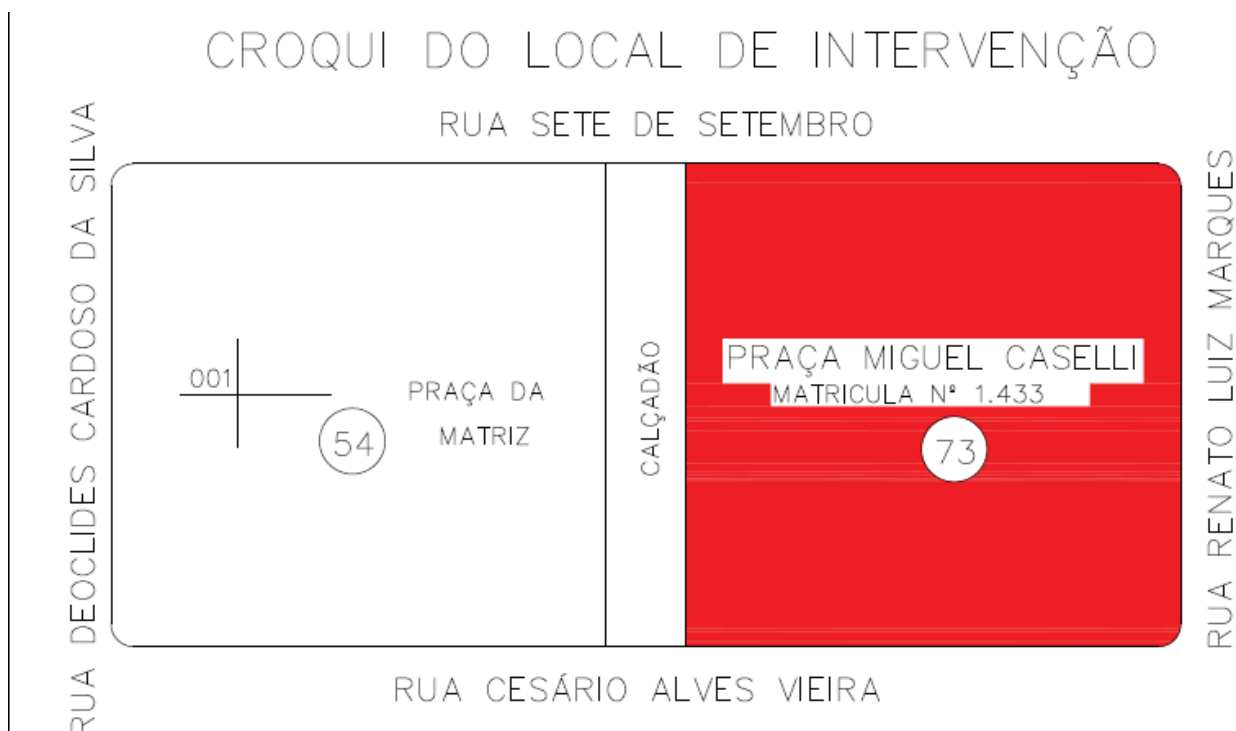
CROQUI DO LOCAL DE INTERVENÇÃO

RUA SETE DE SETEMBRO

RUA DEOCLIDES CARDOSO DA SILVA

001

54

PRAÇA DA MATRIZ

CALÇADÃO

PRAÇA MIGUEL CASELLI
MATRICULA Nº 1.433

73

RUA RENATO LUIZ MARQUES

RUA CESÁRIO ALVES VIEIRA